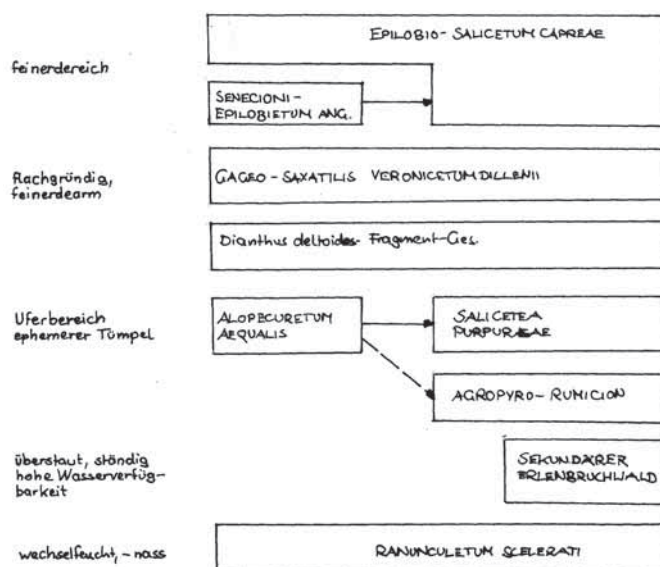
EPILOBIO- SALICETUM CAPREAE

feinerdereich

SENECIONI- EPILOBIETUM ANG.

Flachgründig, feinerdearm

GAGEO - SAXATILIS VERONICETUM DILLENII

Dianthus deltoides- Fragment-Ges.

Uferbereich ephemerer Tümpel

ALOPECURETUM AEQUALIS

SALICETEA PURPUREAE

AGROPYRO- RUMICION

überstaut, ständig hohe Wasserverfügbarkeit

SEKUNDÄRER ERLENBRUCHWALD

wechselfeucht, - nass

RANUNCULETUM SCELERATI